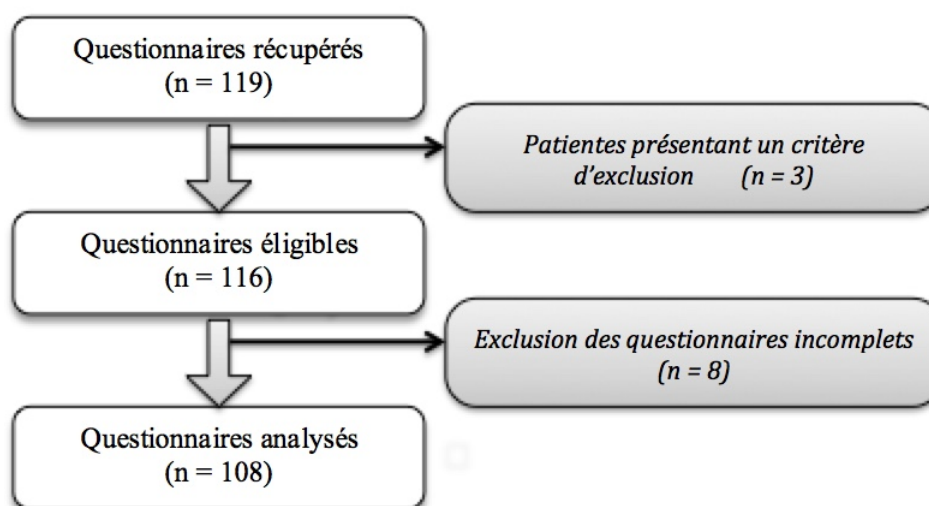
Questionnaires récupérés
(n = 119)

Patientes présentant un critère d'exclusion (n = 3)

Questionnaires éligibles
(n = 116)

Exclusion des questionnaires incomplets
(n = 8)

Questionnaires analysés
(n = 108)